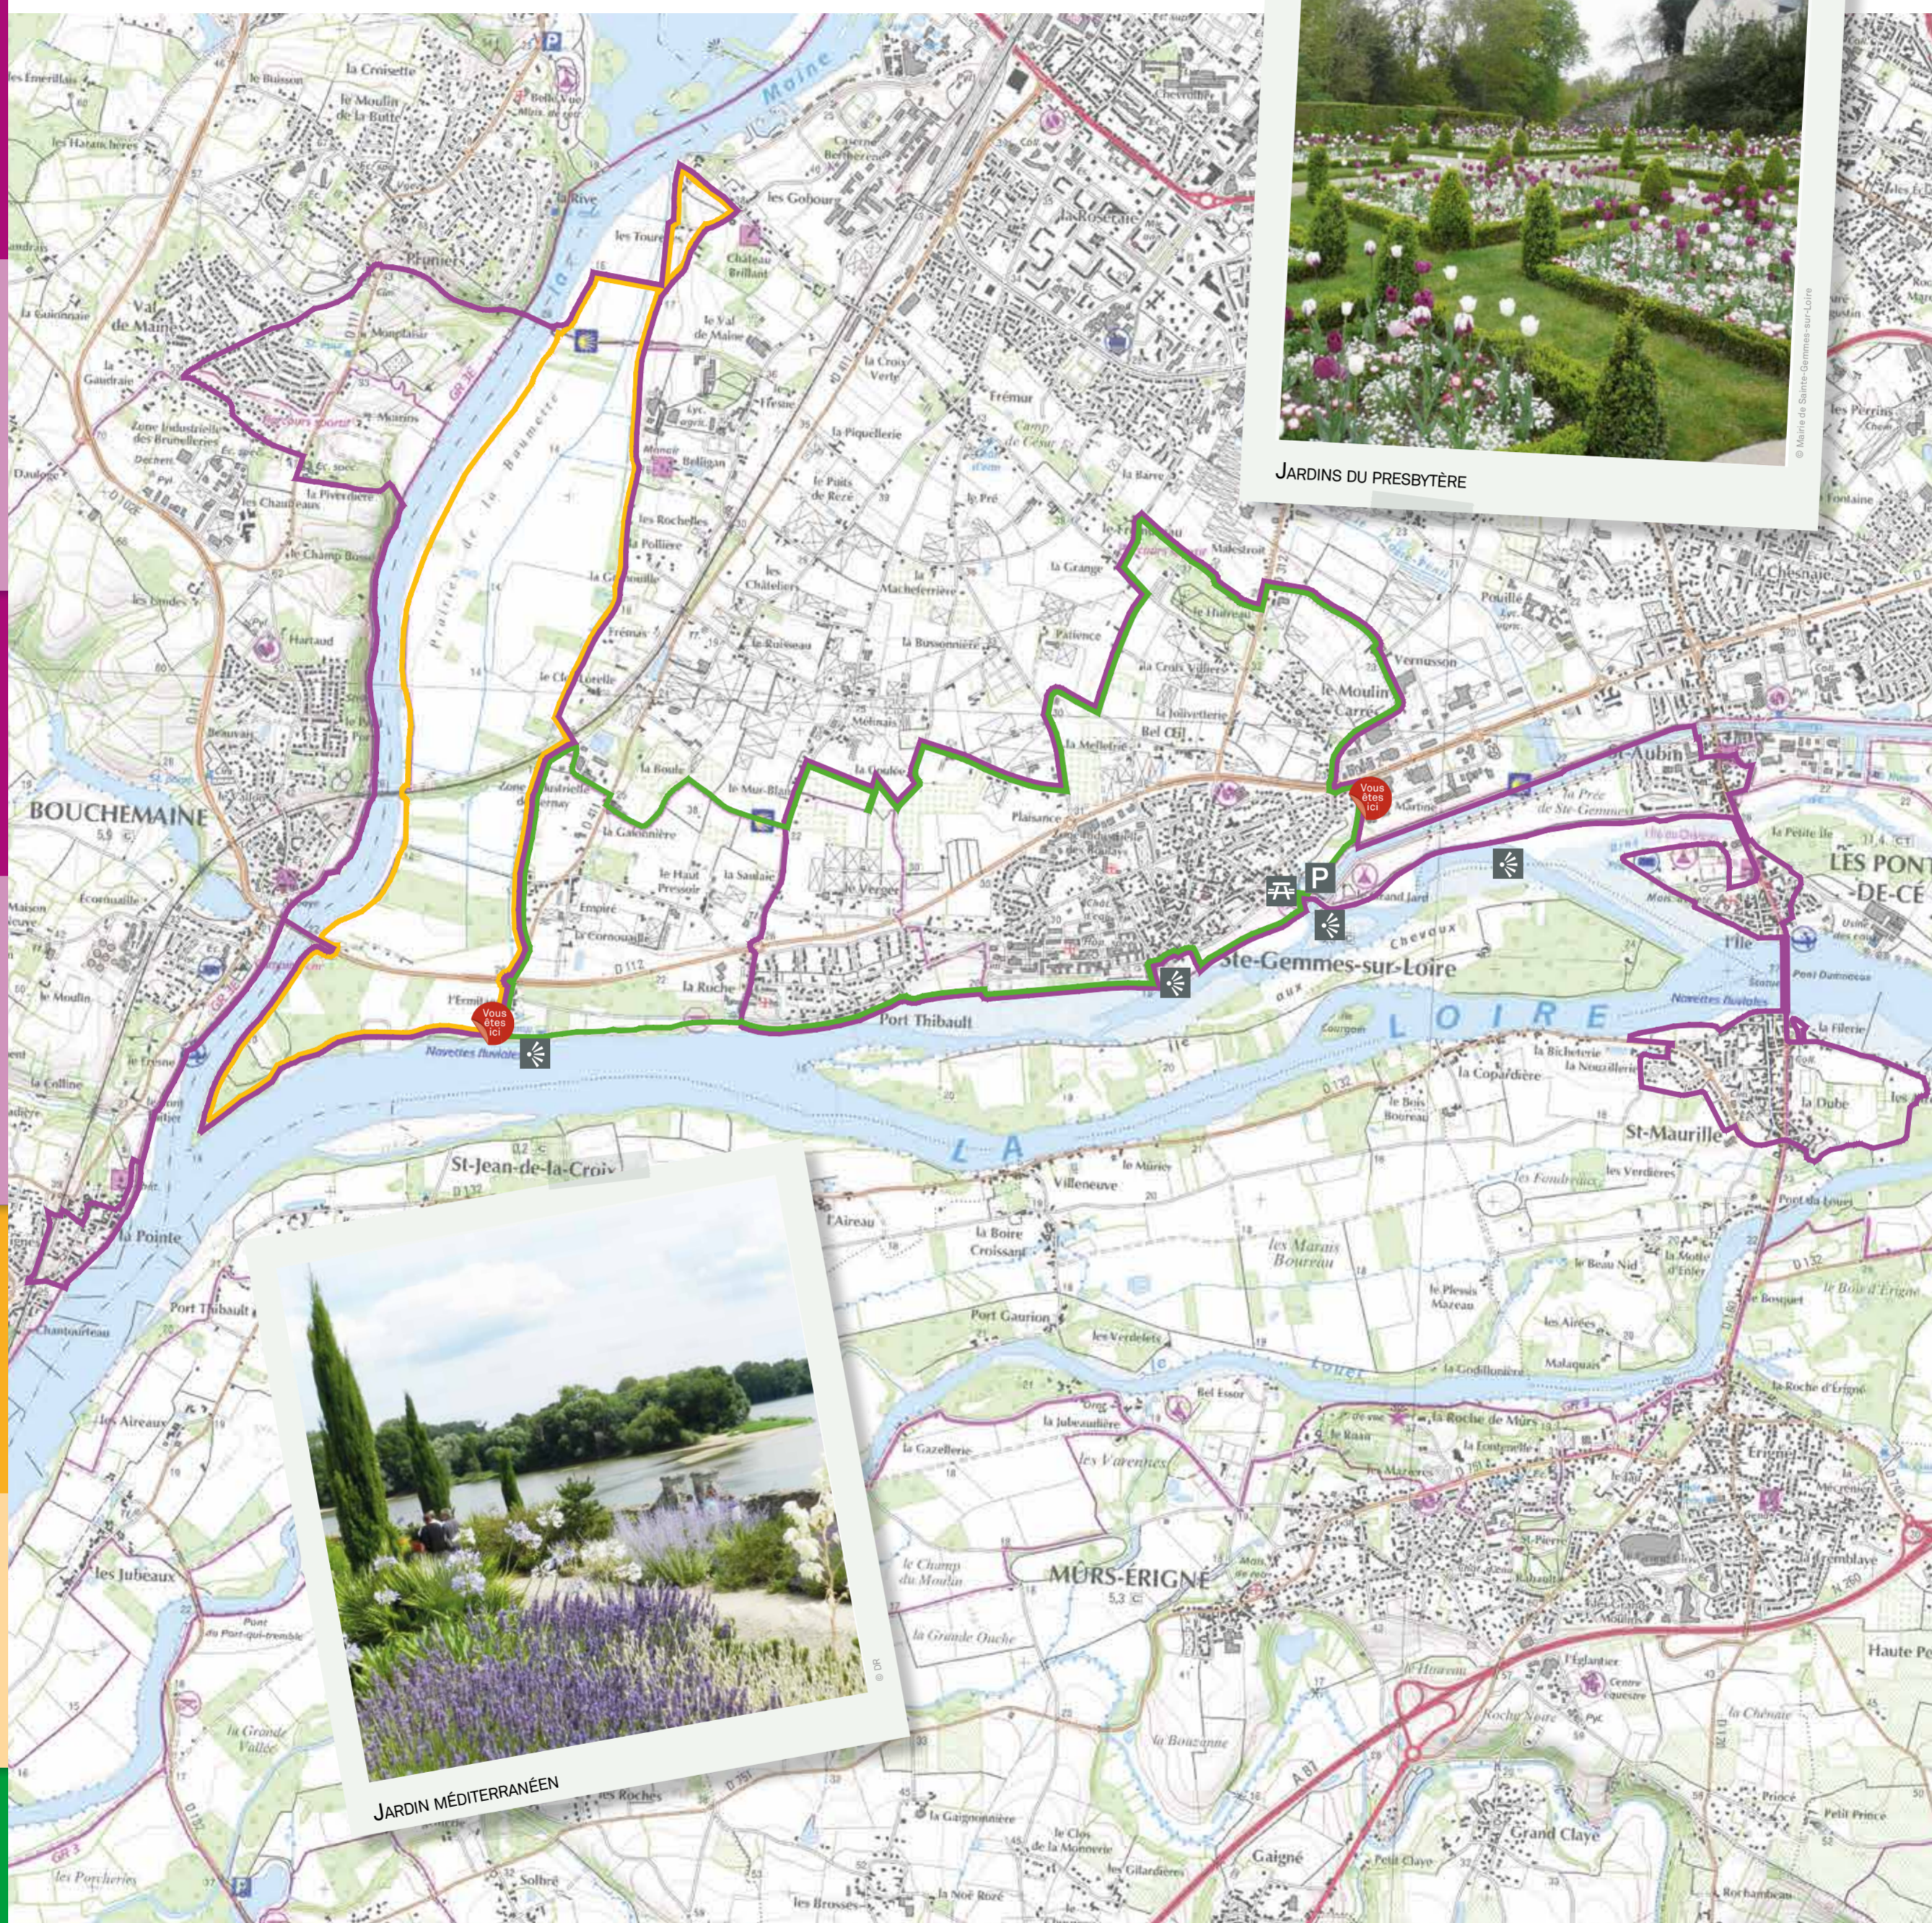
Jardins du presbytère

© Mairie de Sainte-Gemmes-sur-Loire

Jardin méditerranéen

© DR

Vous êtes ici

Vous êtes ici

BOUCHEMAINE

Ste-Gemmes-sur-Loire

LA LOIRE

Maine

St-Aubin

LES PONTS-DE-CÉ

St-Maurille

MÛRS-ÉRIGNÉ

St-Jean-de-la-Croix

Port Thibault

la Pointe

Val de Maine

Pruniers

Prairies de la Baumette

Navettes fluviales

Navettes fluviales

Villeneuve

la Boire Croissant

Port Gaurion

les Marais Boureau

Grand Claye

Gaigné

Haute Pe

les Jubeaux

la Grande Vallée

les Porcheries

Solthé

le Moulin Carré

Martineau

la Roche de Mûrs

Chanzeaux

Plaisance

la Ruche

la Gasonnière

le Haut Pressoir

l'Ermitage

Empiré

la Cornouaille

la Saulaie

le Mur-Blanc

la Godine

la Boule

les Gobours

Château Brillant

le Val de Maine

la Croix Verte

Frémur

Belligan

la Piquellerie

les Rochelles

la Poilière

la Godeline

les Châteliers

le Moulin de la Butte

la Croisette

les Emerillais

les Hataschères

la Guionnaie

la Gaudraie

Zone Industrielle des Brunellerie

Dechezé

la Pierrerie

le Champ Bossé

les Landes

Hartaud

Beauvais

la Pointe

Chambourtteau

les Aireaux

Pont du Port-qui-tremble

l'Aireau

Ecoulsaille

le Moulin

le Fresne

la Colline

Zone Industrielle du Genay

Port Thibault

D 112

la Cophardière

le Bois Boureau

la Bichetterie

la Nouzillerie

les Verdelets

la Gazellerie

la Jubeaudière

les Varennes

le Champ du Moulin

la Grande Ouche

la Bouzanne

les Roches

la Garpinnière

le Clos de la Monnerie

les Gilardières

la Noë Ruré

les Brosses

Rochambeau

Princé

Petit Prince

la Chênaie

Bel Essor

le Bois d'Érigné

la Roche d'Érigné

Érigné

le Tremblaye

la Dube

la Filerie

le Pont du Louet

le Beau Nid

la Motte d'Erler

le Bosquet

les Aireux

Malaquais

la Godillonière

le Plessis Mazeau

les Verdières

les Fondreaux

le Murier

Louet

la Petite Île

l'Île

Vermusson

Pouillé

le Chesnaie

Fontaine

les Perrins

le Pré

Camp de Gène

la Barre

la Grange

Malestroit

le Hutreau

les Croix Villeret

la Jolivetterie

la Melletrie

Bel Ofi

Patience

la Buissonnière

la Machefferie

le Bruisseau

Frémur

la Roseraie

Caserne Berhey

les Touret

les Rives

D 132

A 87

N 260

GR 3

GR 3E

P

P

Mars

Chevaux